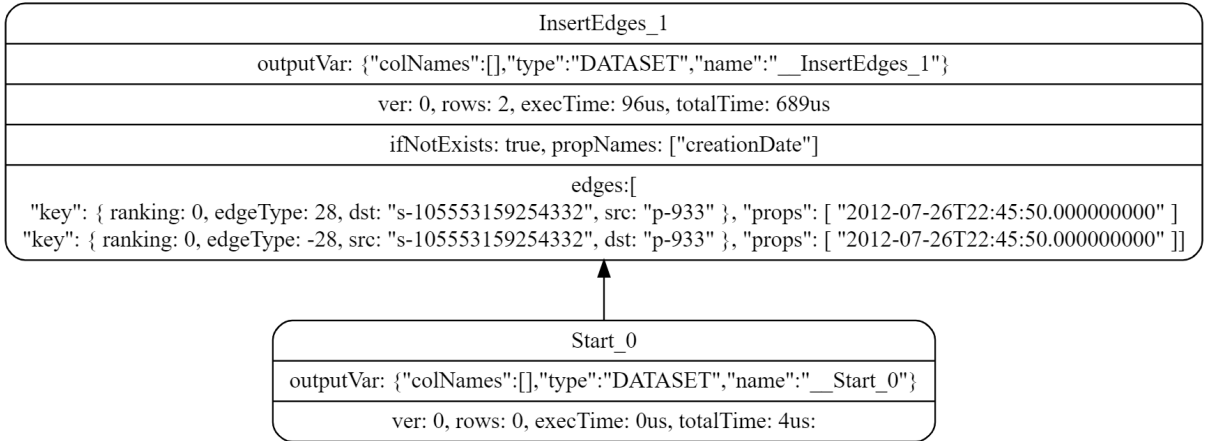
InsertEdges_1

outputVar: {"colNames":[],"type":"DATASET","name":"__InsertEdges_1"}

ver: 0, rows: 2, execTime: 96us, totalTime: 689us

ifNotExists: true, propNames: ["creationDate"]

edges:[
"key": { ranking: 0, edgeType: 28, dst: "s-105553159254332", src: "p-933" }, "props": [ "2012-07-26T22:45:50.000000000" ]
"key": { ranking: 0, edgeType: -28, src: "s-105553159254332", dst: "p-933" }, "props": [ "2012-07-26T22:45:50.000000000" ]]

Start_0

outputVar: {"colNames":[],"type":"DATASET","name":"__Start_0"}

ver: 0, rows: 0, execTime: 0us, totalTime: 4us: